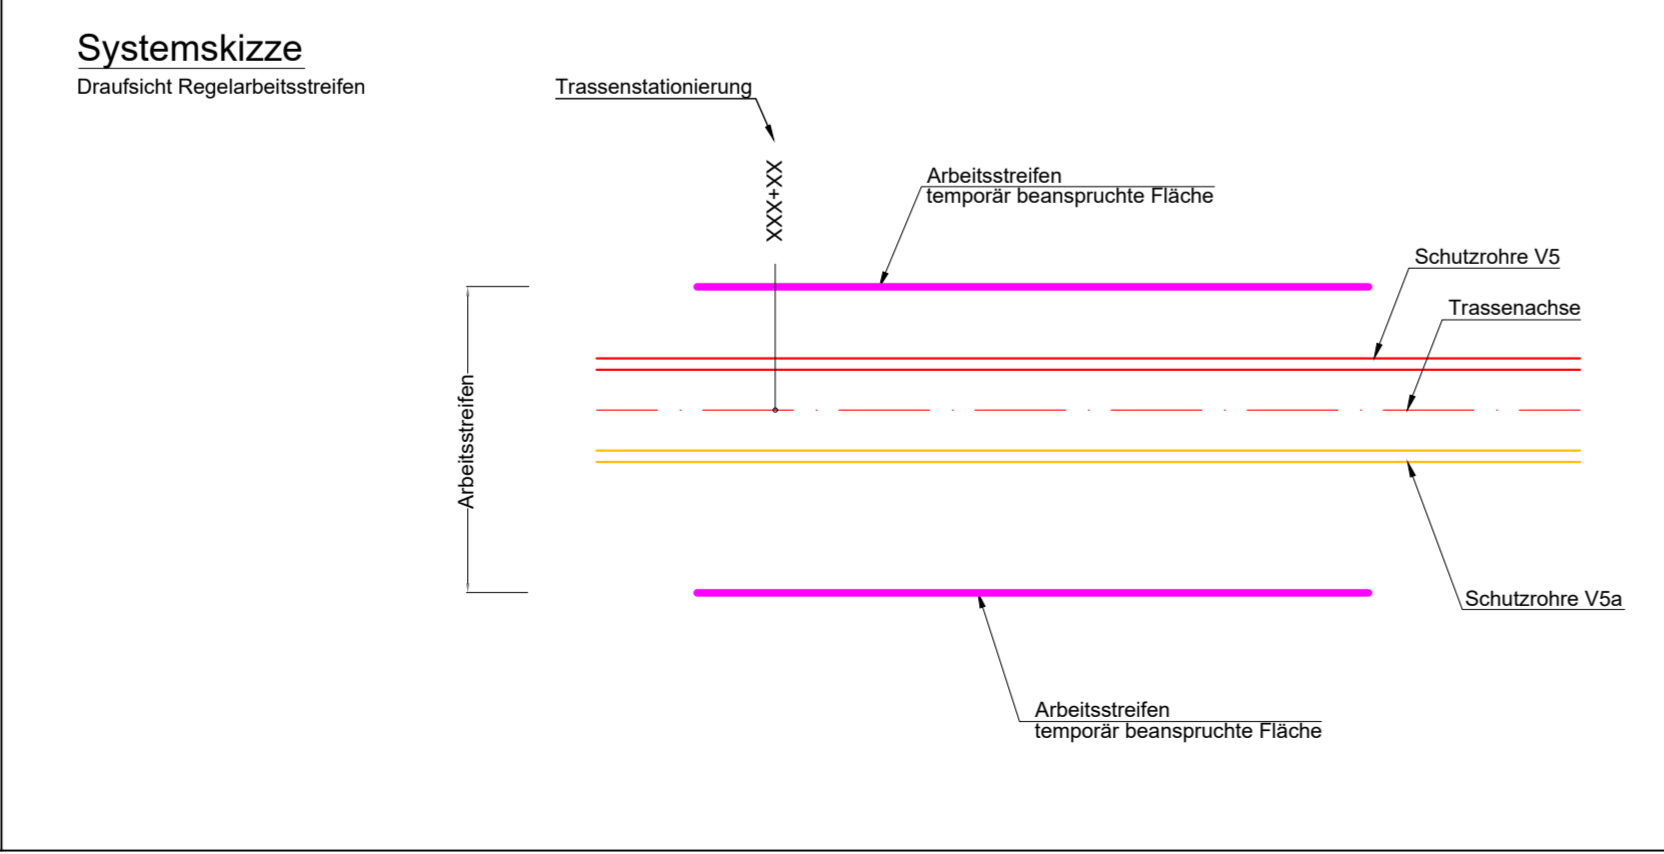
Systemskizze
Draufsicht Regelarbeitsstreifen

Trassenstationierung

XXX+XX

Arbeitsstreifen
temporär beanspruchte Fläche

Schutzrohre V5

Trassenachse

Arbeitsstreifen

Schutzrohre V5a

Arbeitsstreifen
temporär beanspruchte Fläche